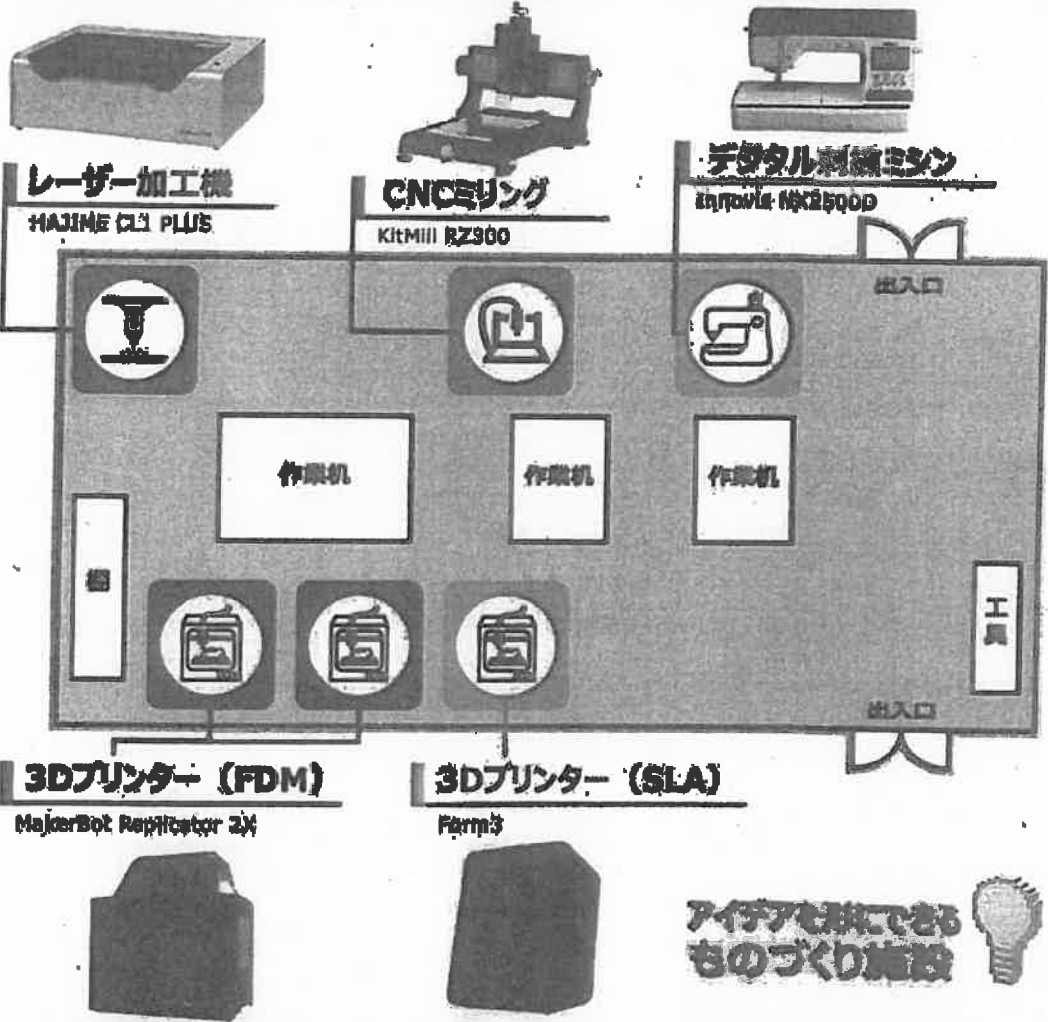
レーザー加工機
HAJIME CL1 PLUS

CNCミリング
KitMill RZ300

デジタル刺繍ミシン
innovis NX2500D

出入口

作業机

作業机

作業机

棚

工具

出入口

3Dプリンター（FDM）
MakerBot Replicator 2X

3Dプリンター（SLA）
Form3

アイデアを形にできる
ものづくり施設